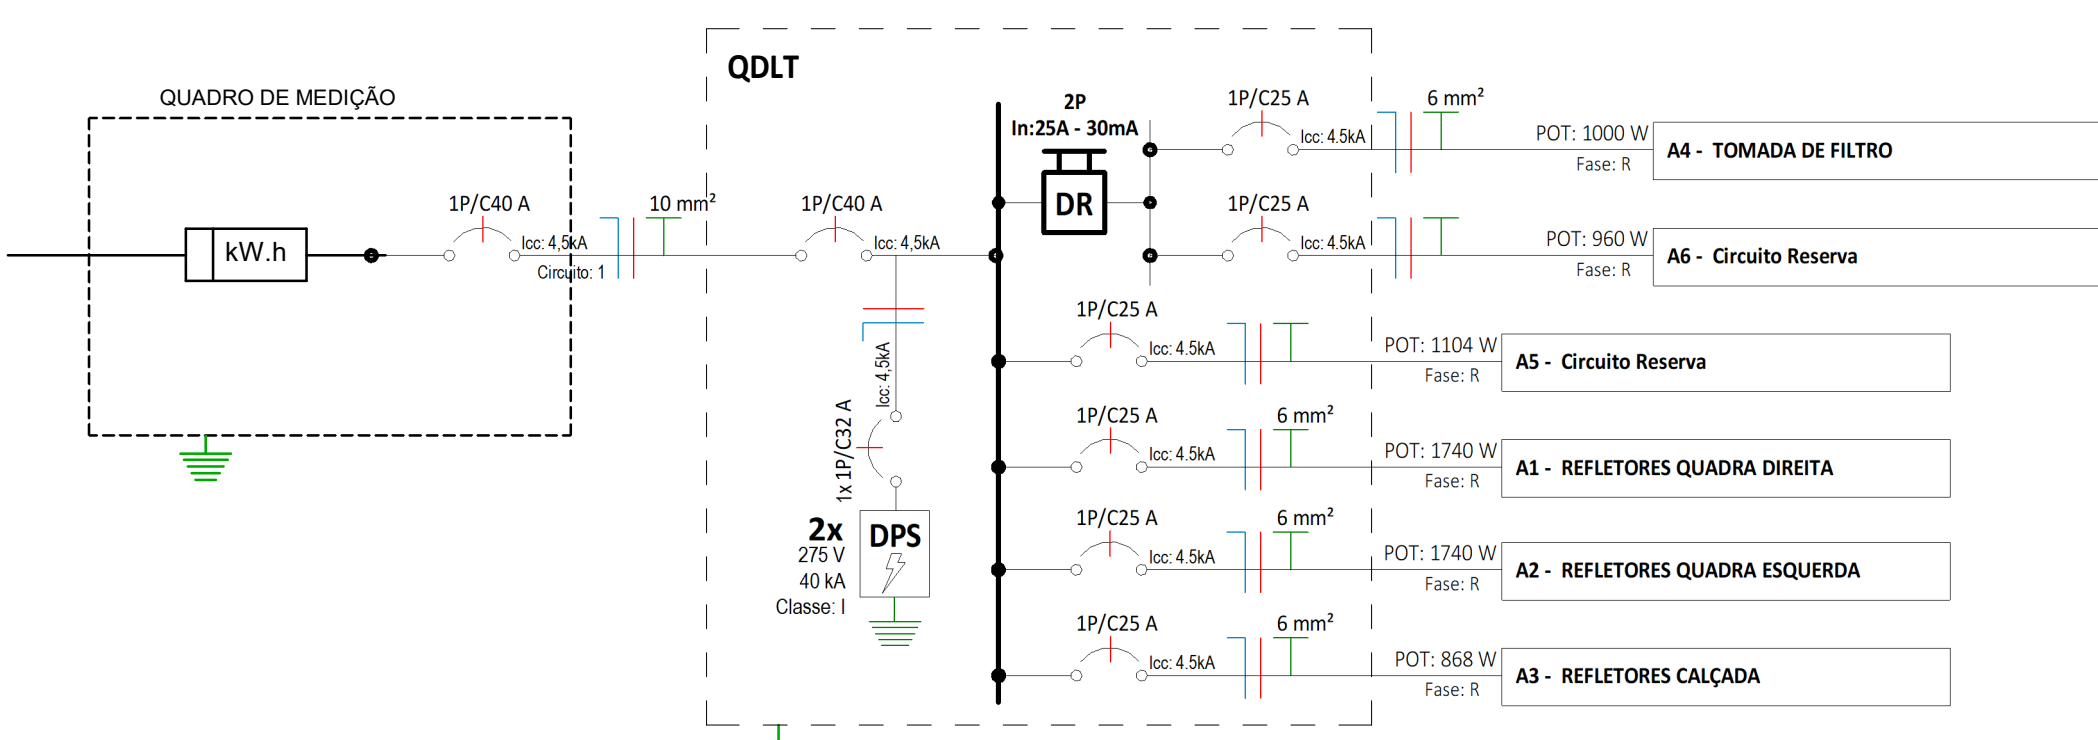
QUADRO DE MEDIÇÃO

kW.h

1P/C40 A

Icc: 4,5kA

Circuito: 1

10 mm²

QDLT

1P/C40 A

Icc: 4,5kA

Icc: 4,5kA

1x 1P/C32 A

2x
275 V
40 kA
Classe: I

DPS

2P
In:25A - 30mA

DR

1P/C25 A

Icc: 4.5kA

6 mm²

POT: 1000 W
Fase: R

A4 - TOMADA DE FILTRO

1P/C25 A

Icc: 4.5kA

POT: 960 W
Fase: R

A6 - Circuito Reserva

1P/C25 A

Icc: 4.5kA

POT: 1104 W
Fase: R

A5 - Circuito Reserva

1P/C25 A

Icc: 4.5kA

6 mm²

POT: 1740 W
Fase: R

A1 - REFLETORES QUADRA DIREITA

1P/C25 A

Icc: 4.5kA

6 mm²

POT: 1740 W
Fase: R

A2 - REFLETORES QUADRA ESQUERDA

1P/C25 A

Icc: 4.5kA

6 mm²

POT: 868 W
Fase: R

A3 - REFLETORES CALÇADA